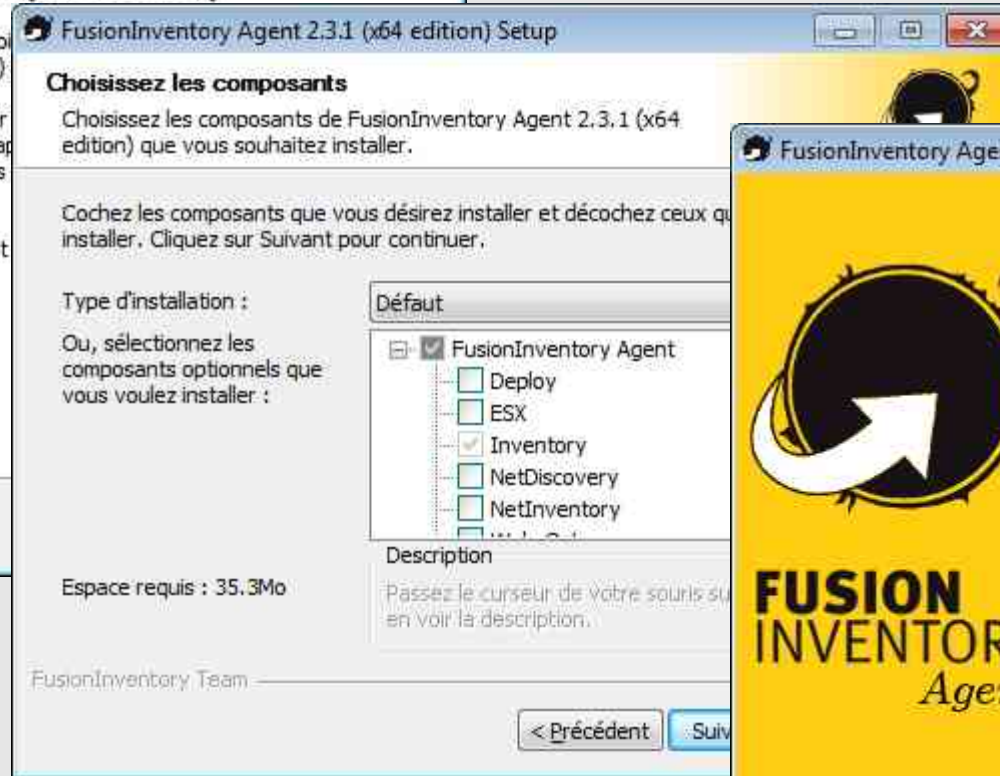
FusionInventory Agent 2.3.1 (x64 edition) Setup

Choisissez les composants

Choisissez les composants de FusionInventory Agent 2.3.1 (x64 edition) que vous souhaitez installer.

Cochez les composants que vous désirez installer et décochez ceux qu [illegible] installer. Cliquez sur Suivant pour continuer.

Type d'installation :

Défaut

Ou, sélectionnez les composants optionnels que vous voulez installer :

FusionInventory Agent
Deploy
ESX
Inventory
NetDiscovery
NetInventory
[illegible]

Description

Passez le curseur de votre souris su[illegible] en voir la description.

Espace requis : 35.3Mo

FusionInventory Team

< Précédent

Suiv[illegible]

FusionInventory Age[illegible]

FUSION
INVENTOR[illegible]
Age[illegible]